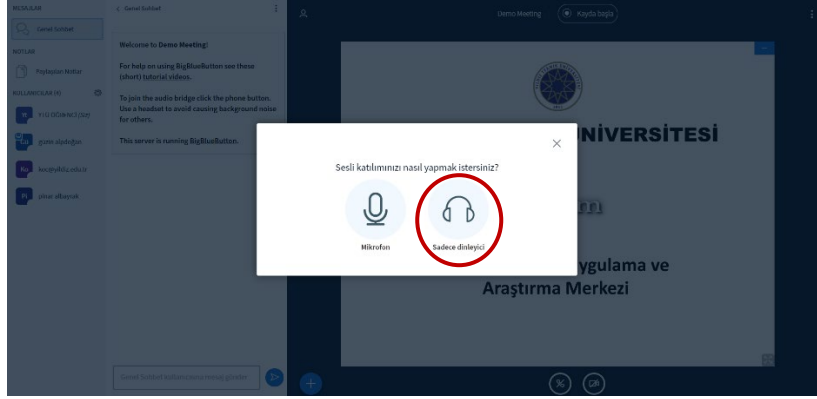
MESAJLAR
Genel Sohbet
NOTLAR
Paylaşılan Notlar
KULLANICILAR (4)
Yıl Öğrenci (Siz)
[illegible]
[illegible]
omur albayrak

< Genel Sohbet

Welcome to Demo Meeting!

For help on using BigBlueButton see these (short) tutorial videos.

To join the audio bridge click the phone button. Use a headset to avoid causing background noise for others.

This server is running BigBlueButton.

Genel Sohbet sohbetine mesaj gönder

Demo Meeting
Kayda başla

ÜNİVERSİTESİ

Uygulama ve
Araştırma Merkezi

Sesli katılımınızı nasıl yapmak istersiniz?

Mikrofon

Sadece dinleyici